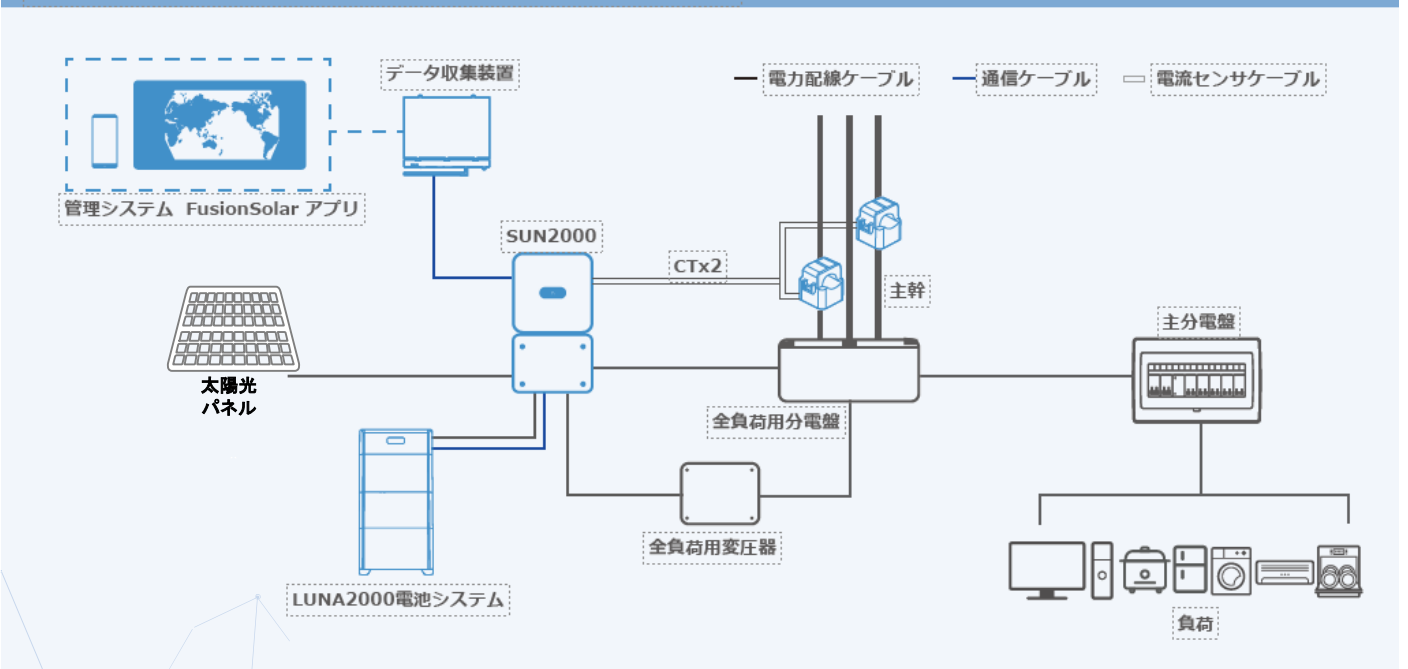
電力配線ケーブル
通信ケーブル
電流センサケーブル

データ収集装置

管理システム FusionSolar アプリ

SUN2000

CTx2

主幹

主分電盤

太陽光
パネル

全負荷用分電盤

全負荷用変圧器

LUNA2000電池システム

負荷